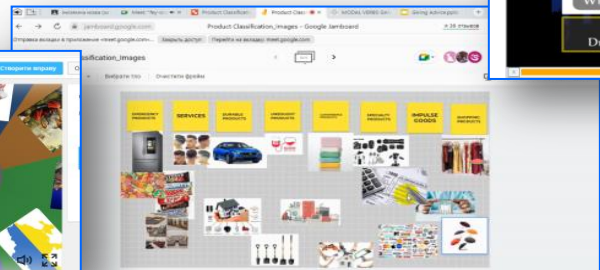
jamboard.google.com
Product Classification_Images – Google Jamboard
Отправка вкладки в приложение «Meet: meet.google.com»
Закрыть доступ
Перейти на вкладку: meet.google.com
Product Classification_Images
Выберите фон
Очистить фрейм
Створити вправу
EMERGENCY PRODUCTS
SERVICES
DURABLE PRODUCTS
UNSOUGHT PRODUCTS
CONVENIENCE PRODUCTS
SPECIALITY PRODUCTS
IMPULSE GOODS
SHOPPING PRODUCTS